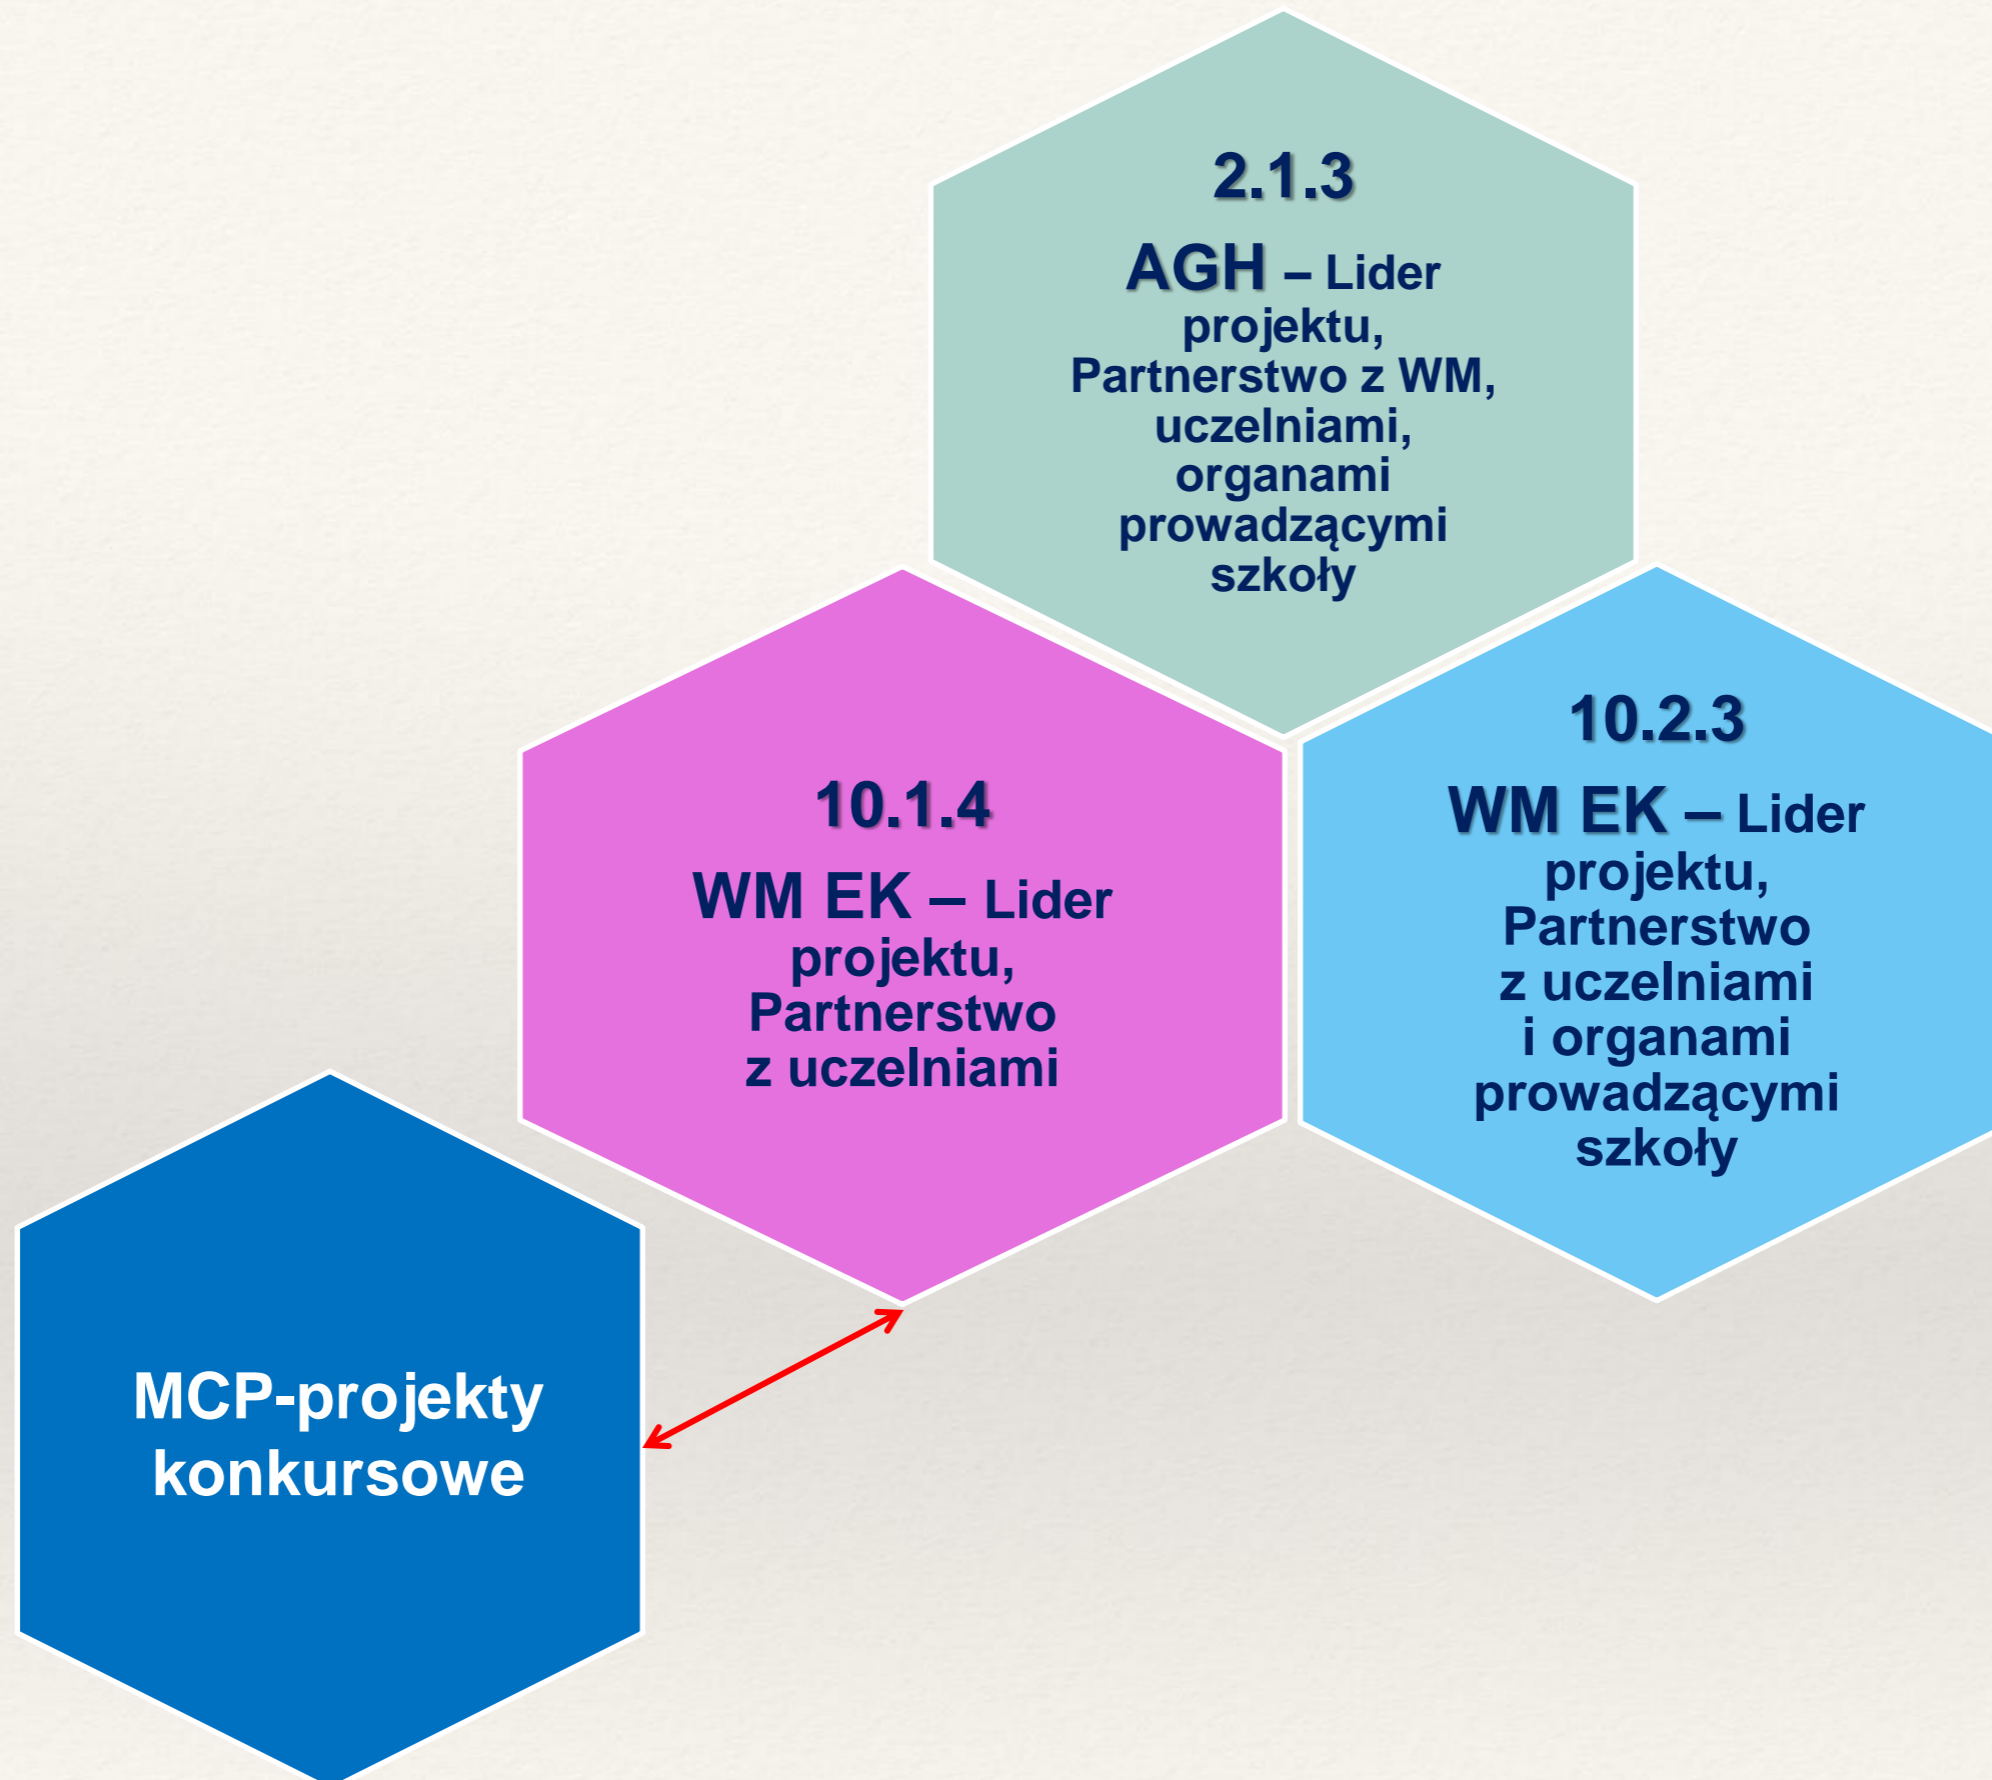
2.1.3

AGH – Lider projektu, Partnerstwo z WM, uczelniami, organami prowadzącymi szkoły

10.1.4

WM EK – Lider projektu, Partnerstwo z uczelniami

10.2.3

WM EK – Lider projektu, Partnerstwo z uczelniami i organami prowadzącymi szkoły

MCP-projekty konkursowe